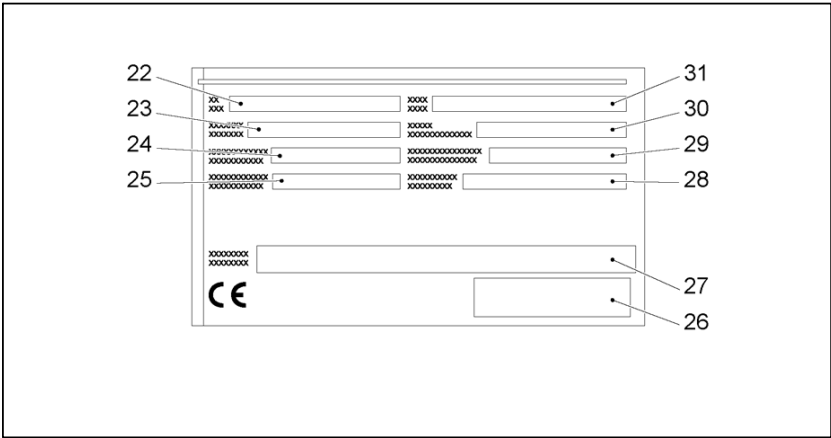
22
23
24
25
31
30
29
28
27
26

XX
XXX

XXXXXX
XXXXXXX

XXXXXXXXXXXX
XXXXXXXXXXXX

XXXXXXXXXXXX
XXXXXXXXXXXX

XXXX
XXXX

XXXXX
XXXXXXXXXXXXXX

XXXXXXXXXXXXXXX
XXXXXXXXXXXXXXX

XXXXXXXXXX
XXXXXXXXX

XXXXXXXX
XXXXXXXX

CE